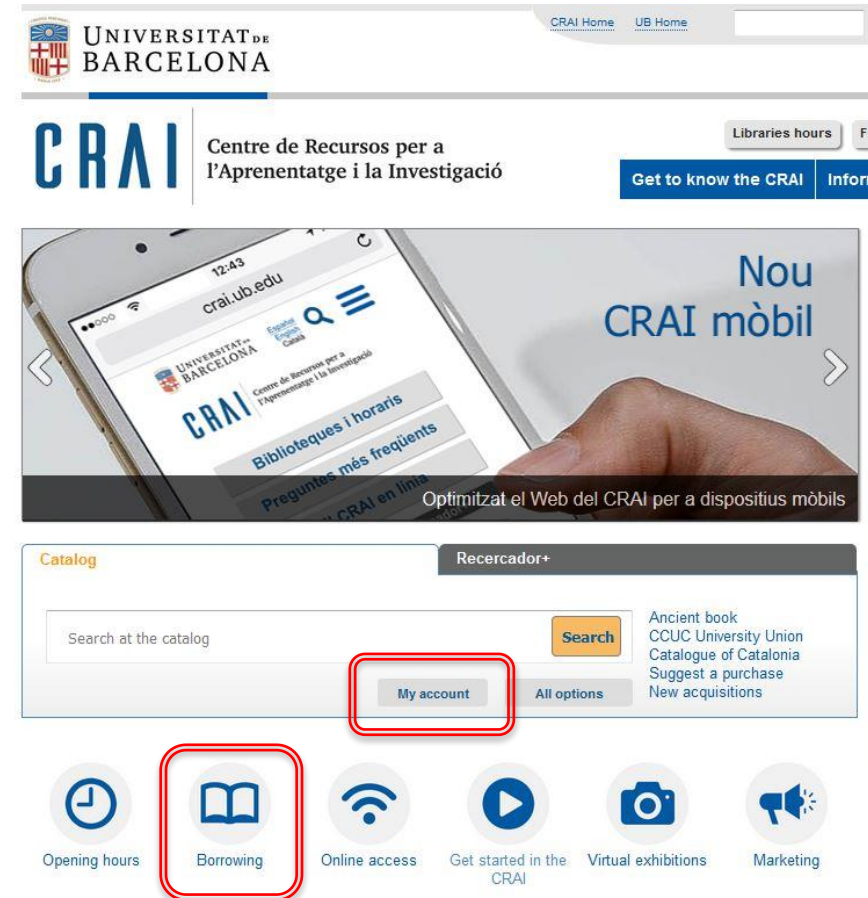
UNIVERSITAT DE BARCELONA

CRAI Home UB Home

CRAI Centre de Recursos per a l'Aprenentatge i la Investigació

Libraries hours F

Get to know the CRAI Infor

12:43
crai.ub.edu
Español English Català
UNIVERSITAT DE BARCELONA
CRAI Centre de Recursos per a l'Aprenentatge i la Investigació
Biblioteques i horaris
Preguntes més freqüents
CRAI en línia

Nou CRAI mòbil

Optimitzat el Web del CRAI per a dispositius mòbils

Catalog

Recercador+

Search at the catalog

Search

My account

All options

Ancient book
CCUC University Union Catalogue of Catalonia
Suggest a purchase
New acquisitions

Opening hours

Borrowing

Online access

Get started in the CRAI

Virtual exhibitions

Marketing